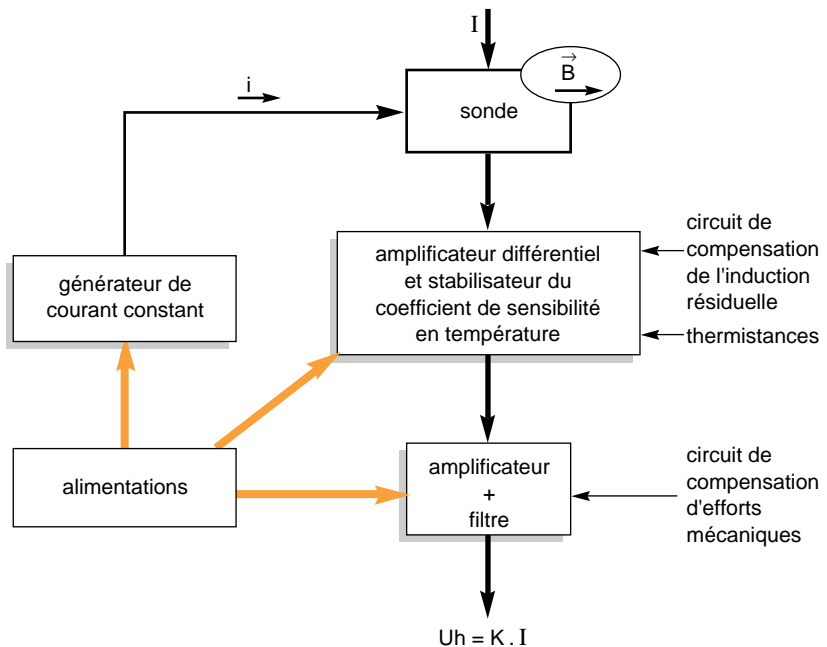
I

$\vec{B}$

i

sonde

circuit de compensation de l'induction résiduelle

amplificateur différentiel et stabilisateur du coefficient de sensibilité en température

thermistances

générateur de courant constant

circuit de compensation d'efforts mécaniques

alimentations

amplificateur + filtre

Uh = K . I